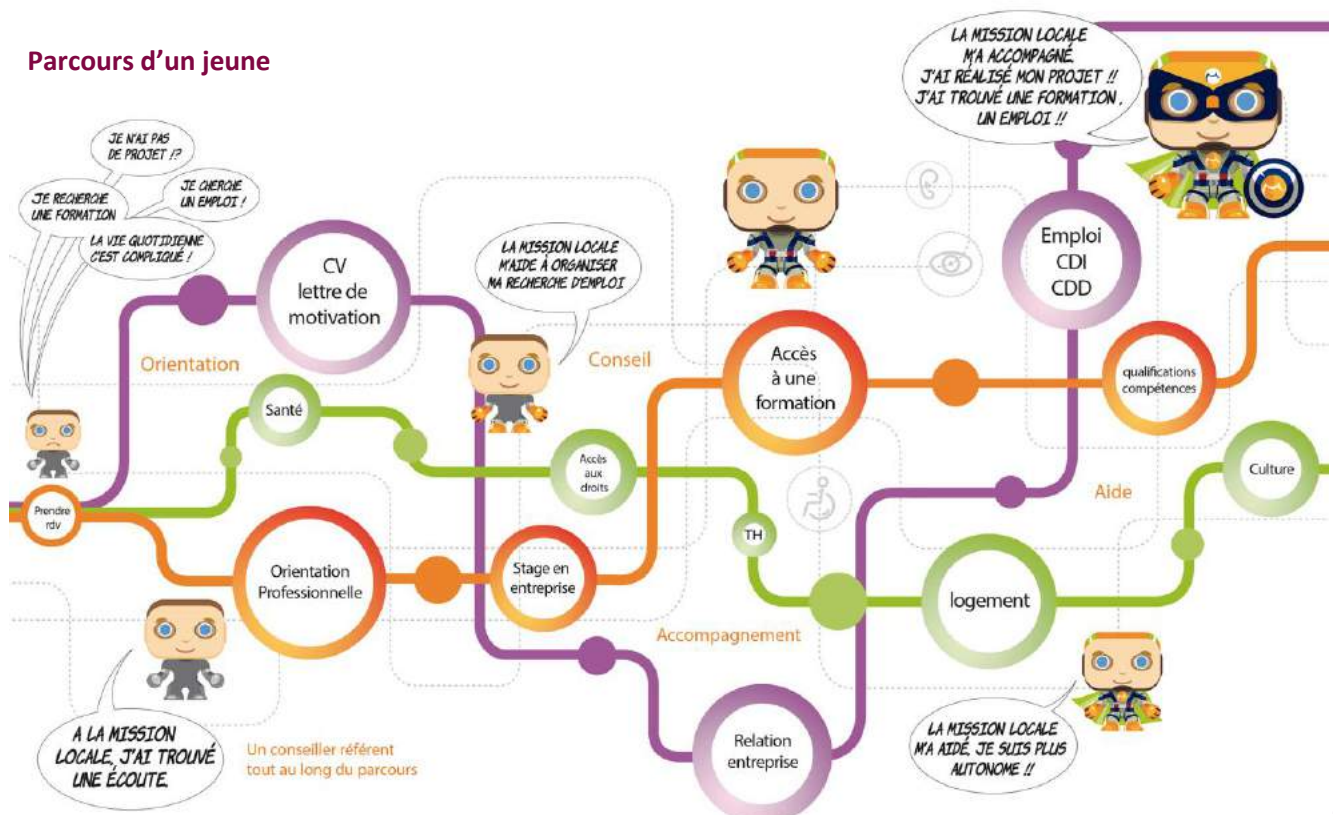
Parcours d'un jeune

JE N'AI PAS DE PROJET !?

JE RECHERCHE UNE FORMATION

JE CHERCHE UN EMPLOI !

LA VIE QUOTIDIENNE C'EST COMPLIQUÉ !

CV lettre de motivation

LA MISSION LOCALE M'AIDE À ORGANISER MA RECHERCHE D'EMPLOI

LA MISSION LOCALE M'A ACCOMPAGNÉ. J'AI RÉALISÉ MON PROJET !! J'AI TROUVÉ UNE FORMATION, UN EMPLOI !!

Emploi CDI CDD

Orientation

Conseil

Accès à une formation

qualifications compétences

Santé

Accès aux droits

Prendre rdv

Aide

Culture

TH

Orientation Professionnelle

Stage en entreprise

logement

Accompagnement

A LA MISSION LOCALE, J'AI TROUVÉ UNE ÉCOUTE.

Un conseiller référent tout au long du parcours

Relation entreprise

LA MISSION LOCALE M'A AIDÉ, JE SUIS PLUS AUTONOME !!